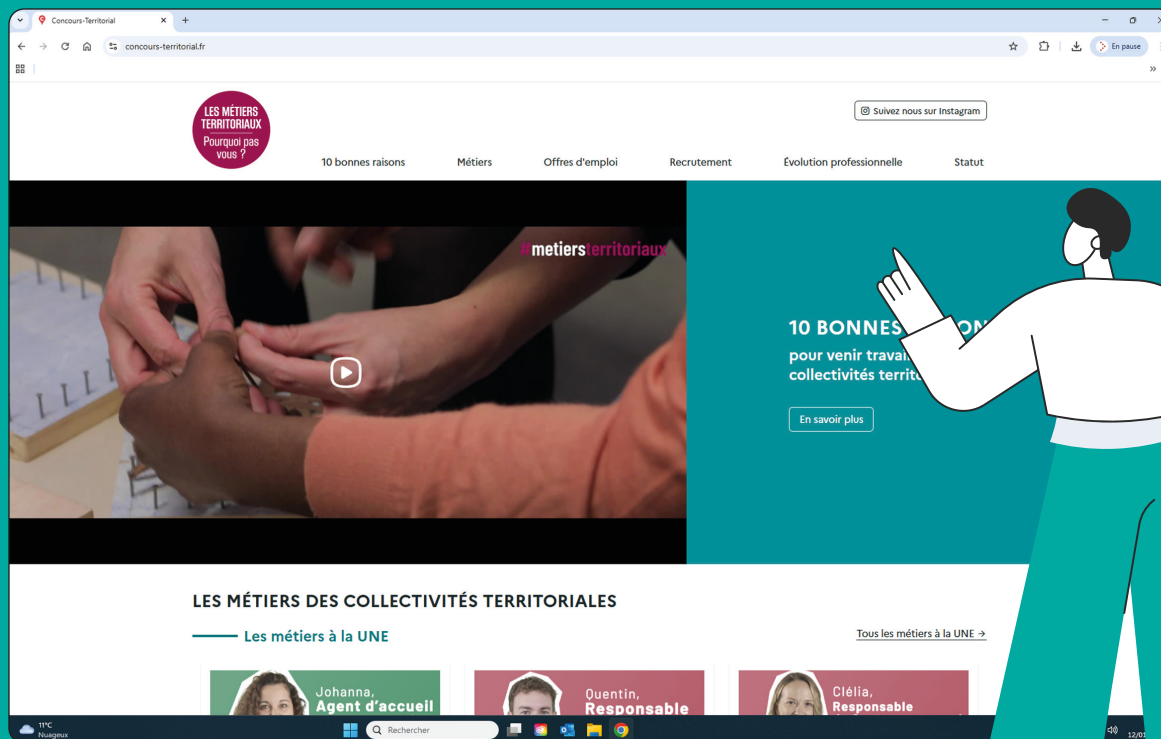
Concours-Territorial
concours-territorial.fr
En pause

LES MÉTIERS TERRITORIAUX
Pourquoi pas vous ?

Suivez nous sur Instagram

10 bonnes raisons
Métiers
Offres d'emploi
Recrutement
Évolution professionnelle
Statut

#metiersterritoriaux

10 BONNES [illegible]ON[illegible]
pour venir travai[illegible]
collectivités territ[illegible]

En savoir plus

LES MÉTIERS DES COLLECTIVITÉS TERRITORIALES

Les métiers à la UNE

Tous les métiers à la UNE →

Johanna,
Agent d'accueil

Quentin,
Responsable

Clélia,
Responsable

11°C
Nuageux
Rechercher
12/01